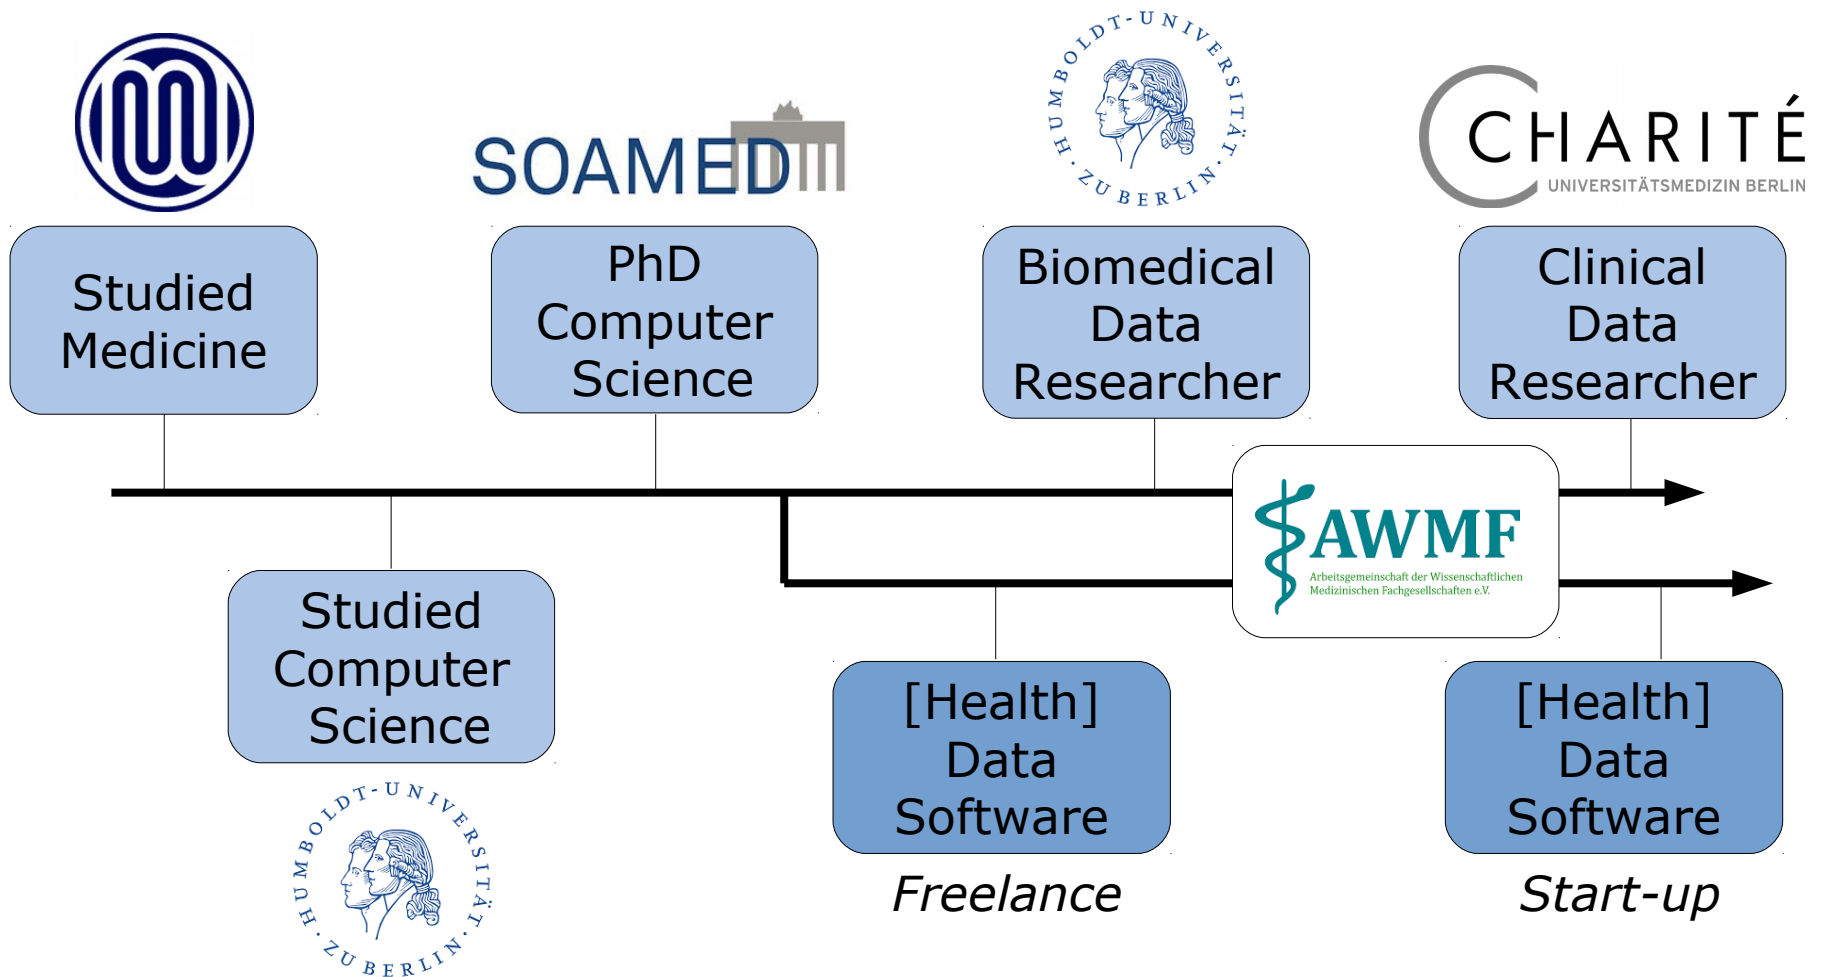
SOAMED

HUMBOLDT-UNIVERSITÄT ZU BERLIN

CHARITÉ
UNIVERSITÄTSMEDIZIN BERLIN

Studied Medicine

PhD Computer Science

Biomedical Data Researcher

Clinical Data Researcher

AWMF
Arbeitsgemeinschaft der Wissenschaftlichen Medizinischen Fachgesellschaften e.V.

Studied Computer Science

HUMBOLDT-UNIVERSITÄT ZU BERLIN

[Health] Data Software

Freelance

[Health] Data Software

Start-up